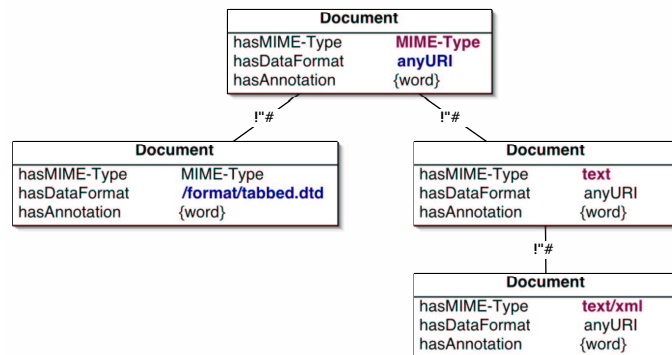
| Document | |
|---|---|
| hasMIME-Type | MIME-Type |
| hasDataFormat | anyURI |
| hasAnnotation | {word} |

!"#

!"#

| Document | |
|---|---|
| hasMIME-Type | MIME-Type |
| hasDataFormat | /format/tabbed.dtd |
| hasAnnotation | {word} |

| Document | |
|---|---|
| hasMIME-Type | text |
| hasDataFormat | anyURI |
| hasAnnotation | {word} |

!"#

| Document | |
|---|---|
| hasMIME-Type | text/xml |
| hasDataFormat | anyURI |
| hasAnnotation | {word} |